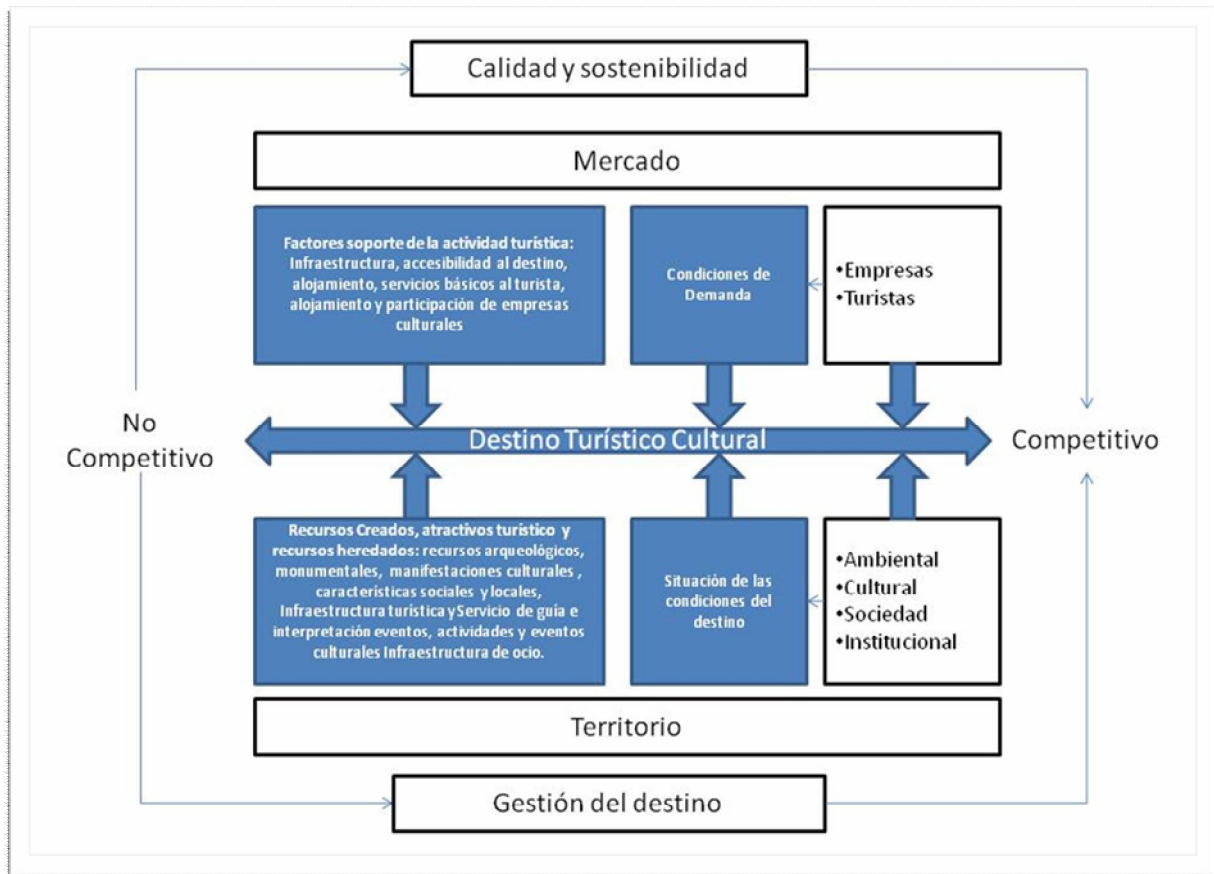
Calidad y sostenibilidad

Mercado

Factores soporte de la actividad turística: Infraestructura, accesibilidad al destino, alojamiento, servicios básicos al turista, alojamiento y participación de empresas culturales

Condiciones de Demanda

•Empresas
•Turistas

No Competitivo

Destino Turístico Cultural

Competitivo

Recursos Creados, atractivos turístico y recursos heredados: recursos arqueológicos, monumentales, manifestaciones culturales , características sociales y locales, Infraestructura turística y Servicio de guía e interpretación eventos, actividades y eventos culturales Infraestructura de ocio.

Situación de las condiciones del destino

•Ambiental
•Cultural
•Sociedad
•Institucional

Territorio

Gestión del destino